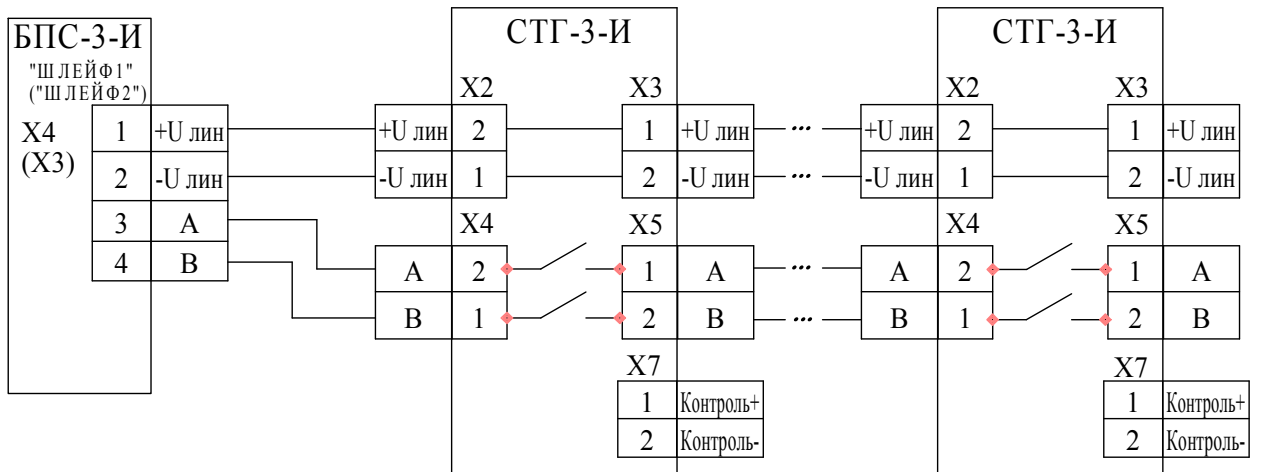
БПС-3-И
"ШЛЕЙФ1"
("ШЛЕЙФ2")

X4
(X3)

| 1 | +U лин |
|---|---|
| 2 | -U лин |
| 3 | A |
| 4 | B |

СТГ-3-И

X2

| +U лин | 2 |
|---|---|
| -U лин | 1 |

X3

| 1 | +U лин |
|---|---|
| 2 | -U лин |

X4

| A | 2 |
|---|---|
| B | 1 |

X5

| 1 | A |
|---|---|
| 2 | B |

X7

| 1 | Контроль+ |
|---|---|
| 2 | Контроль- |

...

СТГ-3-И

X2

| +U лин | 2 |
|---|---|
| -U лин | 1 |

X3

| 1 | +U лин |
|---|---|
| 2 | -U лин |

X4

| A | 2 |
|---|---|
| B | 1 |

X5

| 1 | A |
|---|---|
| 2 | B |

X7

| 1 | Контроль+ |
|---|---|
| 2 | Контроль- |